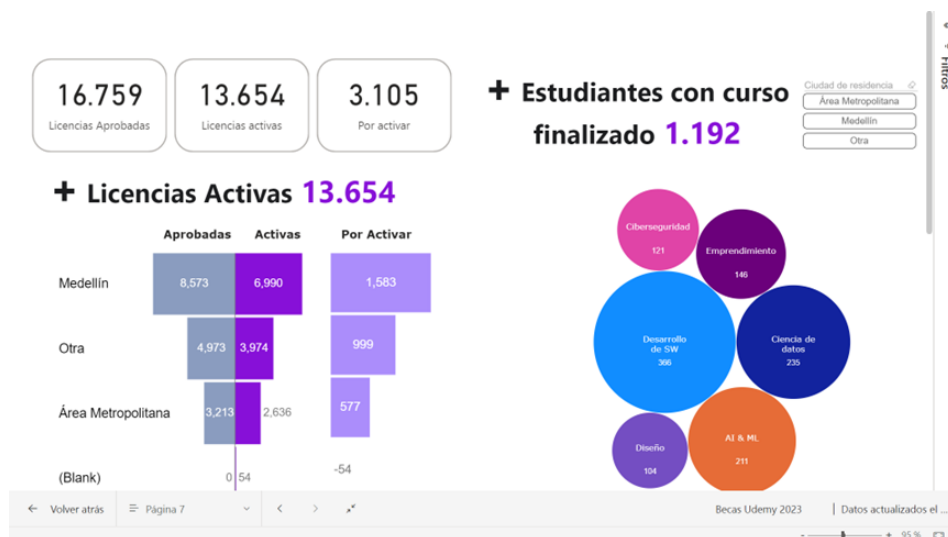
16.759
Licencias Aprobadas

13.654
Licencias activas

3.105
Por activar

+ Estudiantes con curso finalizado 1.192

Ciudad de residencia
Área Metropolitana
Medellín
Otra

Filtros

+ Licencias Activas 13.654

| | Aprobadas | Activas | Por Activar |
|---|---|---|---|
| Medellín | 8,573 | 6,990 | 1,583 |
| Otra | 4,973 | 3,974 | 999 |
| Área Metropolitana | 3,213 | 2,636 | 577 |
| (Blank) | 0 | 54 | -54 |

Ciberseguridad
121
Emprendimiento
146
Desarrollo de SW
366
Ciencia de datos
235
Diseño
104
AI & ML
211

Volver atrás
Página 7
Becas Udemy 2023
Datos actualizados el ...
95 %